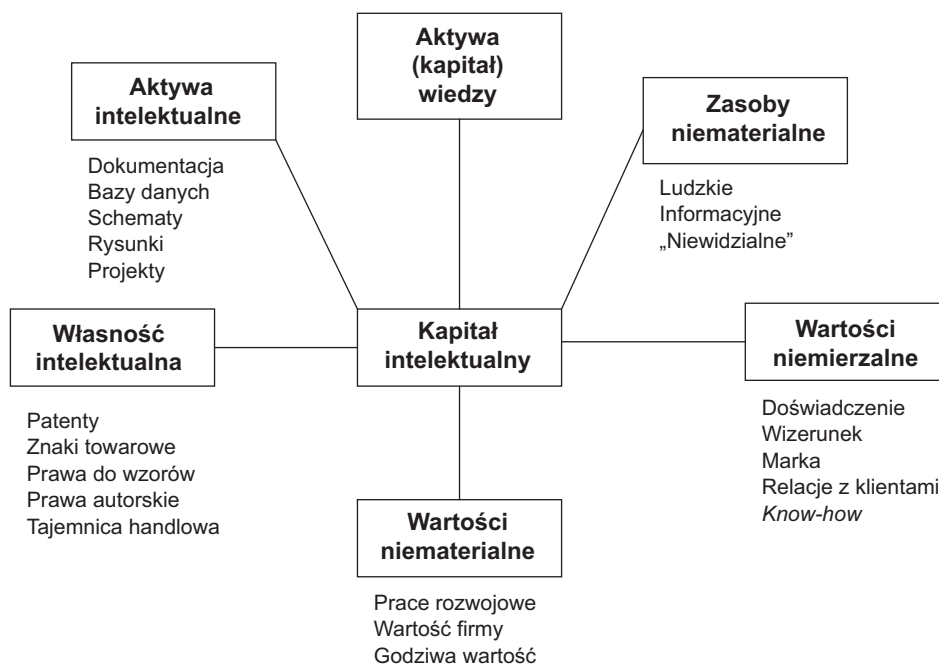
Aktywa (kapitał) wiedzy

Aktywa intelektualne

Dokumentacja
Bazy danych
Schematy
Rysunki
Projekty

Zasoby niematerialne

Ludzkie
Informacyjne
„Niewidzialne"

Własność intelektualna

Kapitał intelektualny

Wartości niemierzalne

Patenty
Znaki towarowe
Prawa do wzorów
Prawa autorskie
Tajemnica handlowa

Doświadczenie
Wizerunek
Marka
Relacje z klientami
*Know-how*

Wartości niematerialne

Prace rozwojowe
Wartość firmy
Godziwa wartość